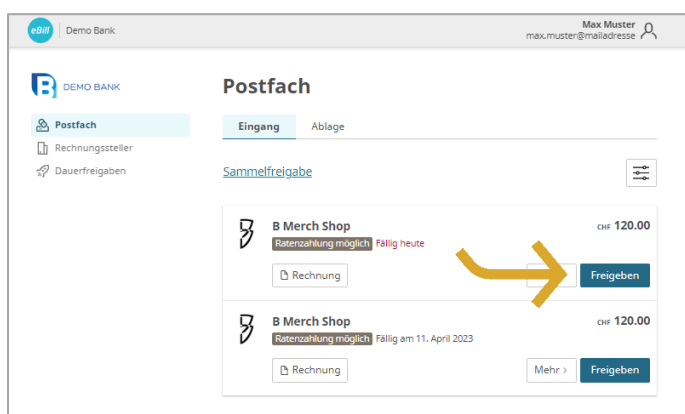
eBill | Demo Bank

Max Muster
max.muster@mailadresse

DEMO BANK

Postfach
Rechnungssteller
Dauerfreigaben

Postfach

Eingang | Ablage

Sammelfreigabe

B Merch Shop
Ratenzahlung möglich Fällig heute
CHF 120.00
Rechnung
Freigeben

B Merch Shop
Ratenzahlung möglich Fällig am 11. April 2023
CHF 120.00
Rechnung
Mehr >
Freigeben